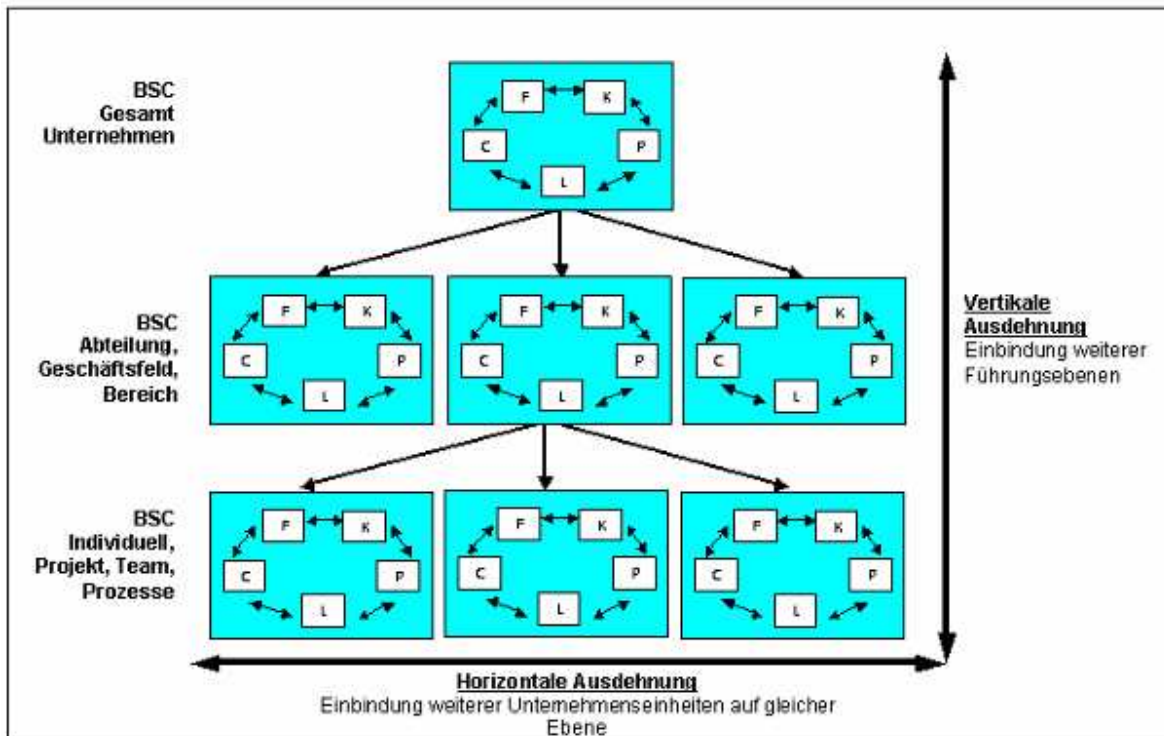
BSC
Gesamt
Unternehmen

F K C P L

BSC
Abteilung,
Geschäftsfeld,
Bereich

F K C P L

F K C P L

F K C P L

BSC
Individuell,
Projekt, Team,
Prozesse

F K C P L

F K C P L

F K C P L

Vertikale Ausdehnung
Einbindung weiterer Führungsebenen

Horizontale Ausdehnung
Einbindung weiterer Unternehmenseinheiten auf gleicher Ebene